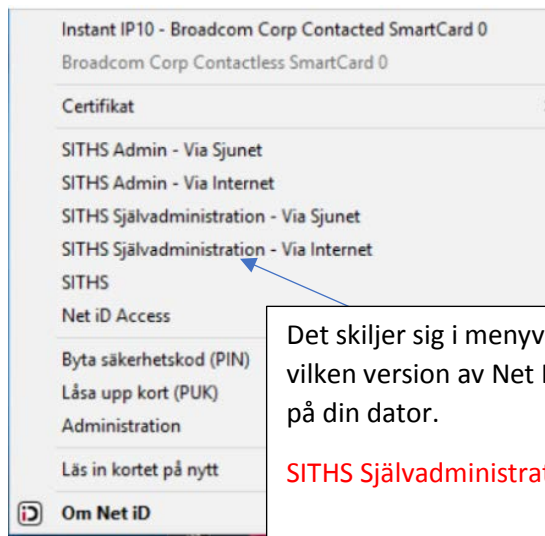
Instant IP10 - Broadcom Corp Contacted SmartCard 0
Broadcom Corp Contactless SmartCard 0

Certifikat

SITHS Admin - Via Sjunet
SITHS Admin - Via Internet
SITHS Självadministration - Via Sjunet
SITHS Självadministration - Via Internet
SITHS
Net iD Access

Byta säkerhetskod (PIN)
Låsa upp kort (PUK)
Administration

Läs in kortet på nytt

Om Net iD

Det skiljer sig i menyv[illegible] vilken version av Net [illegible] på din dator.

SITHS Självadministra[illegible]